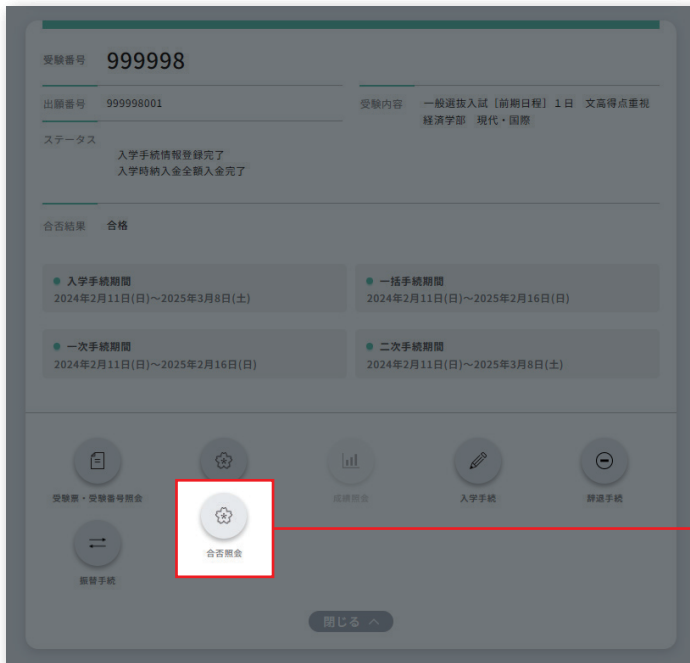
受験番号 999998

出願番号 999998001

受験内容 一般選抜入試［前期日程］1日 文高得点重視 経済学部 現代・国際

ステータス
入学手続情報登録完了
入学時納入金全額入金完了

合否結果 合格

● 入学手続期間
2024年2月11日(日)～2025年3月8日(土)

● 一括手続期間
2024年2月11日(日)～2025年2月16日(日)

● 一次手続期間
2024年2月11日(日)～2025年2月16日(日)

● 二次手続期間
2024年2月11日(日)～2025年3月8日(土)

受験票・受験番号照会

合否照会

成績照会

入学手続

辞退手続

振替手続

閉じる ^